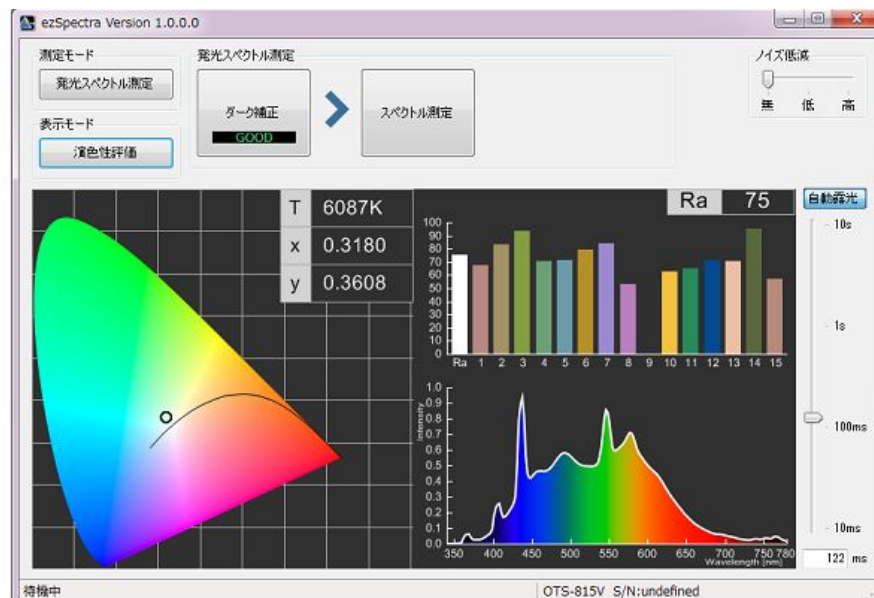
ezSpectra Version 1.0.0.0

測定モード
発光スペクトル測定
表示モード
演色性評価

発光スペクトル測定
ダーク補正
GOOD
スペクトル測定

ノイズ低減
無 低 高

T 6087K
x 0.3180
y 0.3608

Ra 75

自動露光
10s
1s
100ms
10ms
122 ms

100 90 80 70 60 50 40 30 20 10 0
Ra 1 2 3 4 5 6 7 8 9 10 11 12 13 14 15

1.0 0.9 0.8 0.7 0.6 0.5 0.4 0.3 0.2 0.1 0.0
Intensity
350 400 450 500 550 600 650 700 750 780
Wavelength [nm]

待機中
OTS-815V S/N:undefined